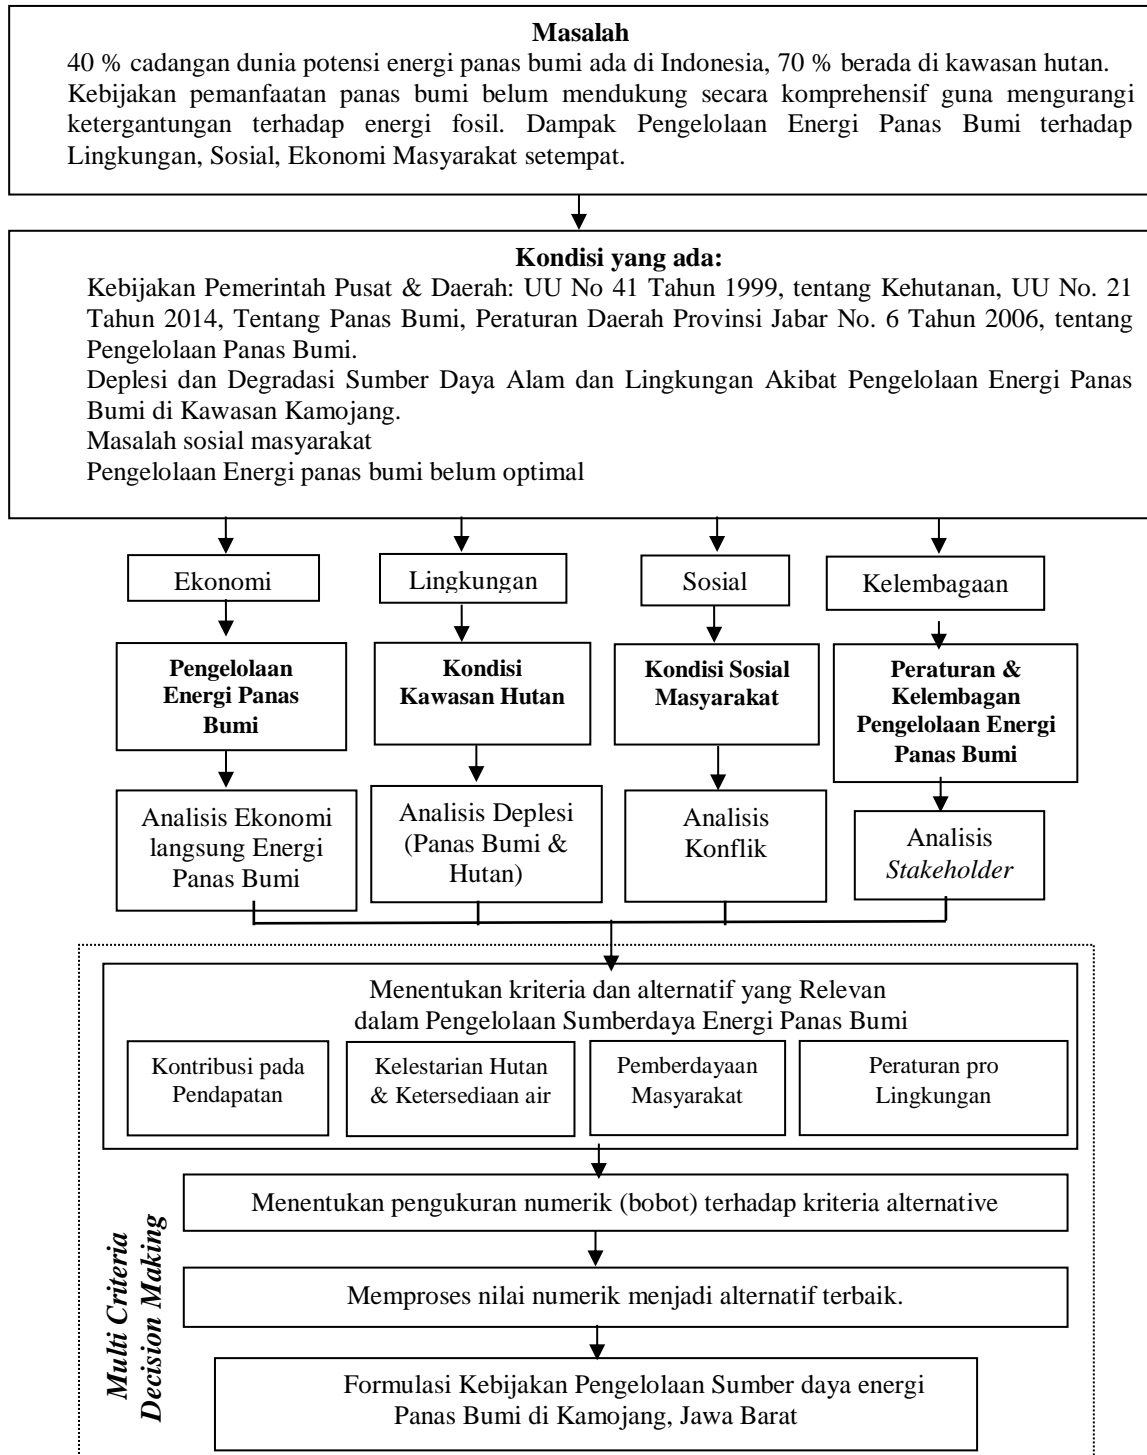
**Masalah**

40 % cadangan dunia potensi energi panas bumi ada di Indonesia, 70 % berada di kawasan hutan. Kebijakan pemanfaatan panas bumi belum mendukung secara komprehensif guna mengurangi ketergantungan terhadap energi fosil. Dampak Pengelolaan Energi Panas Bumi terhadap Lingkungan, Sosial, Ekonomi Masyarakat setempat.

**Kondisi yang ada:**

Kebijakan Pemerintah Pusat & Daerah: UU No 41 Tahun 1999, tentang Kehutanan, UU No. 21 Tahun 2014, Tentang Panas Bumi, Peraturan Daerah Provinsi Jabar No. 6 Tahun 2006, tentang Pengelolaan Panas Bumi.

Deplesi dan Degradasi Sumber Daya Alam dan Lingkungan Akibat Pengelolaan Energi Panas Bumi di Kawasan Kamojang.

Masalah sosial masyarakat

Pengelolaan Energi panas bumi belum optimal

Ekonomi

Lingkungan

Sosial

Kelembagaan

**Pengelolaan Energi Panas Bumi**

**Kondisi Kawasan Hutan**

**Kondisi Sosial Masyarakat**

**Peraturan & Kelembagan Pengelolaan Energi Panas Bumi**

Analisis Ekonomi langsung Energi Panas Bumi

Analisis Deplesi (Panas Bumi & Hutan)

Analisis Konflik

Analisis *Stakeholder*

Menentukan kriteria dan alternatif yang Relevan dalam Pengelolaan Sumberdaya Energi Panas Bumi

Kontribusi pada Pendapatan

Kelestarian Hutan & Ketersediaan air

Pemberdayaan Masyarakat

Peraturan pro Lingkungan

Menentukan pengukuran numerik (bobot) terhadap kriteria alternative

Memproses nilai numerik menjadi alternatif terbaik.

Formulasi Kebijakan Pengelolaan Sumber daya energi Panas Bumi di Kamojang, Jawa Barat

*Multi Criteria Decision Making*